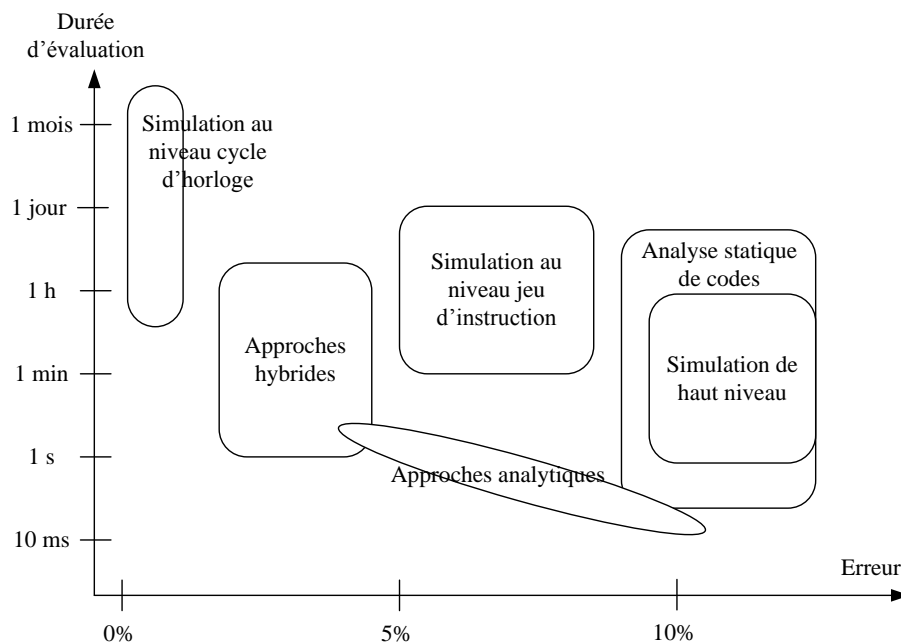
Durée d'évaluation

1 mois

1 jour

1 h

1 min

1 s

10 ms

Simulation au niveau cycle d'horloge

Approches hybrides

Simulation au niveau jeu d'instruction

Analyse statique de codes

Simulation de haut niveau

Approches analytiques

Erreur

0%

5%

10%